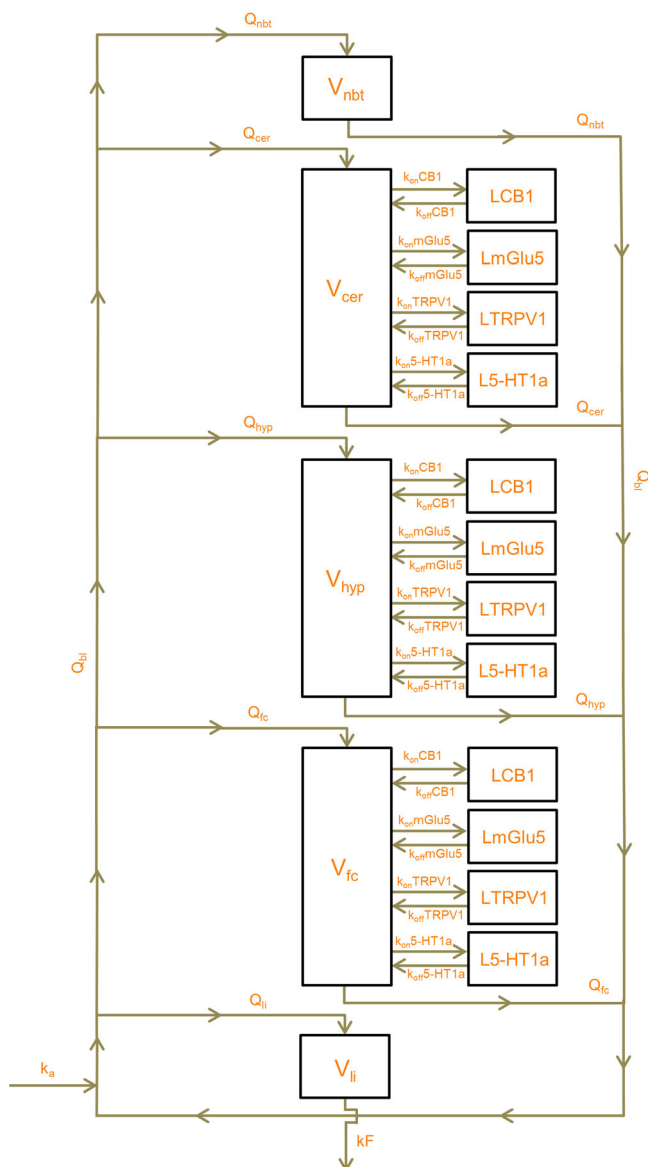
$Q_{nbt}$

$V_{nbt}$

$Q_{nbt}$

$Q_{cer}$

$V_{cer}$

$k_{on}CB1$
$k_{off}CB1$
LCB1

$k_{on}mGlu5$
$k_{off}mGlu5$
LmGlu5

$k_{on}TRPV1$
$k_{off}TRPV1$
LTRPV1

$k_{on}5\text{-}HT1a$
$k_{off}5\text{-}HT1a$
L5-HT1a

$Q_{cer}$

$Q_{hyp}$

$V_{hyp}$

$k_{on}CB1$
$k_{off}CB1$
LCB1

$k_{on}mGlu5$
$k_{off}mGlu5$
LmGlu5

$k_{on}TRPV1$
$k_{off}TRPV1$
LTRPV1

$k_{on}5\text{-}HT1a$
$k_{off}5\text{-}HT1a$
L5-HT1a

$Q_{hyp}$

$Q_{bl}$

$Q_{bl}$

$Q_{fc}$

$V_{fc}$

$k_{on}CB1$
$k_{off}CB1$
LCB1

$k_{on}mGlu5$
$k_{off}mGlu5$
LmGlu5

$k_{on}TRPV1$
$k_{off}TRPV1$
LTRPV1

$k_{on}5\text{-}HT1a$
$k_{off}5\text{-}HT1a$
L5-HT1a

$Q_{fc}$

$Q_{li}$

$k_a$

$V_{li}$

kF